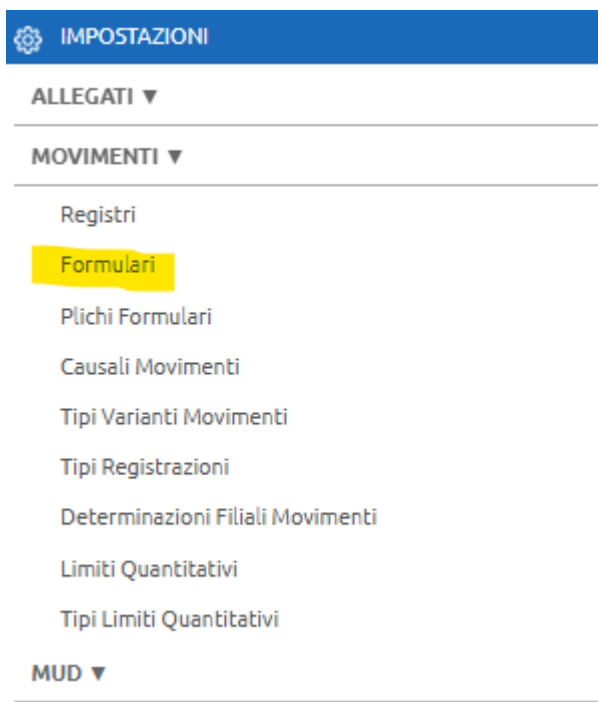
IMPOSTAZIONI

ALLEGATI ▼

MOVIMENTI ▼

Registri

Formulari

Plichi Formulari

Causali Movimenti

Tipi Varianti Movimenti

Tipi Registrazioni

Determinazioni Filiali Movimenti

Limiti Quantitativi

Tipi Limiti Quantitativi

MUD ▼